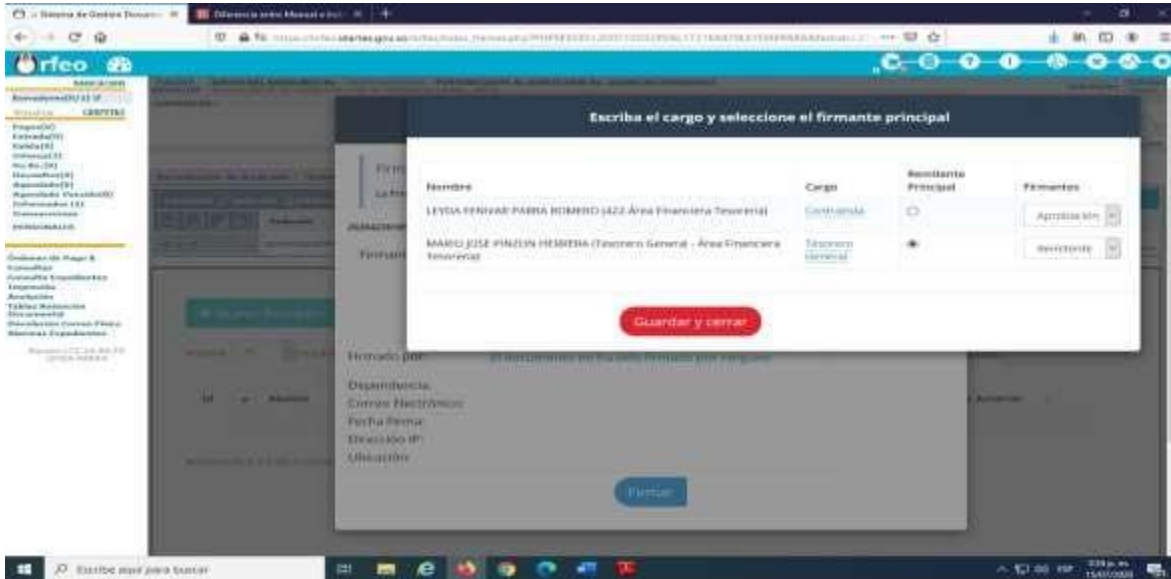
Orfeo

Escriba el cargo y seleccione el firmante principal

| Nombre | Cargo | Remitente Principal | Firmantes |
|---|---|---|---|
| LEYDA FENIVAR PARRA ROMERO (422 Área Financiera Tesorería) | Contratista | | Aprobación |
| MARIO JOSE PINZON HERRERA (Tesorero General - Área Financiera Tesorería) | Tesorero General | | Remitente |

Guardar y cerrar

Firmado por:
Dependencia:
Correo Electrónico:
Fecha Firma:
Dirección IP:
Ubicación:

Firmar

Escribe aquí para buscar